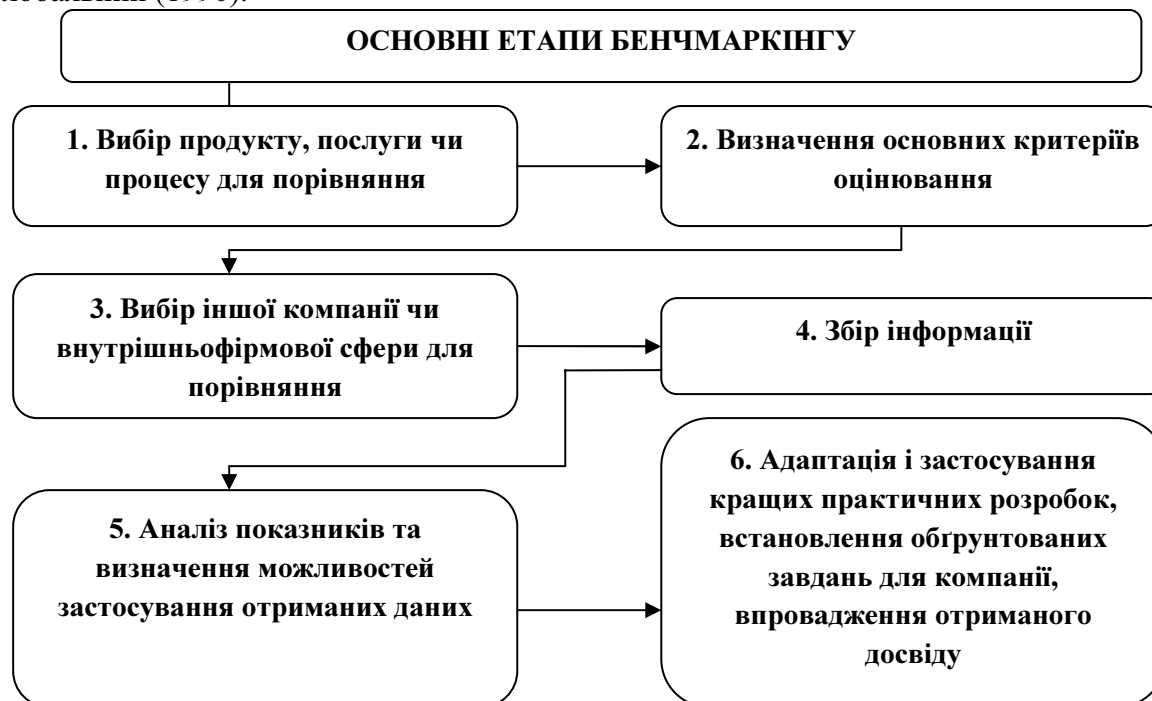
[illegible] (199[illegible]).

ОСНОВНІ ЕТАПИ БЕНЧМАРКІНГУ

1. Вибір продукту, послуги чи процесу для порівняння

2. Визначення основних критеріїв оцінювання

3. Вибір іншої компанії чи внутрішньофірмової сфери для порівняння

4. Збір інформації

5. Аналіз показників та визначення можливостей застосування отриманих даних

6. Адаптація і застосування кращих практичних розробок, встановлення обґрунтованих завдань для компанії, впровадження отриманого досвіду